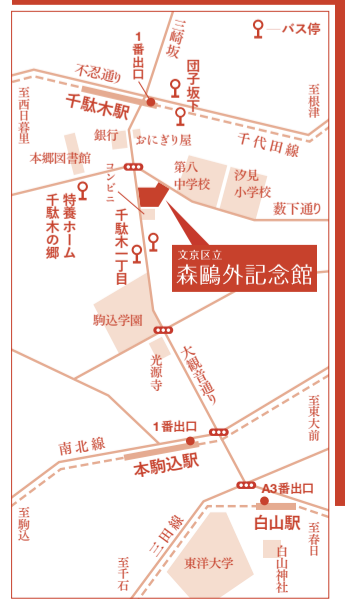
—バス停

1番出口

三崎坂

団子坂下

不忍通り

至西日暮里

千駄木駅

至根津

銀行

おにぎり屋

千代田線

本郷図書館

コンビニ

第八中学校

汐見小学校

藪下通り

特養ホーム千駄木の郷

千駄木二丁目

文京区立
森鷗外記念館

駒込学園

光源寺

大観音通り

至東大前

1番出口

南北線

本駒込駅

A3番出口

白山駅

至駒込

三田線

至春日

東洋大学

白山神社

至千石